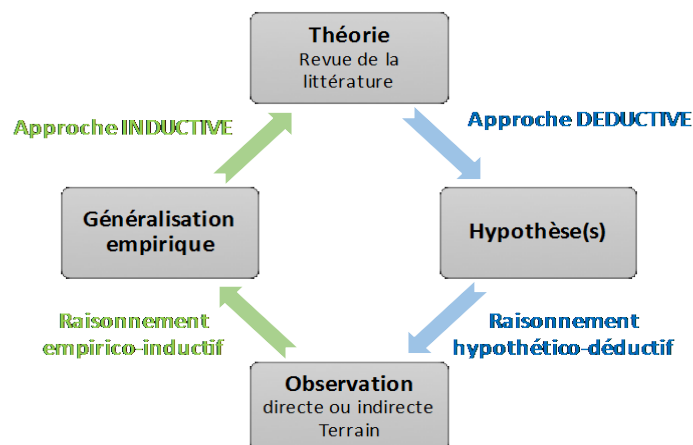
Théorie
Revue de la littérature

Approche INDUCTIVE

Approche DEDUCTIVE

Généralisation empirique

Hypothèse(s)

Raisonnement empirico-inductif

Raisonnement hypothético-déductif

Observation
directe ou indirecte
Terrain